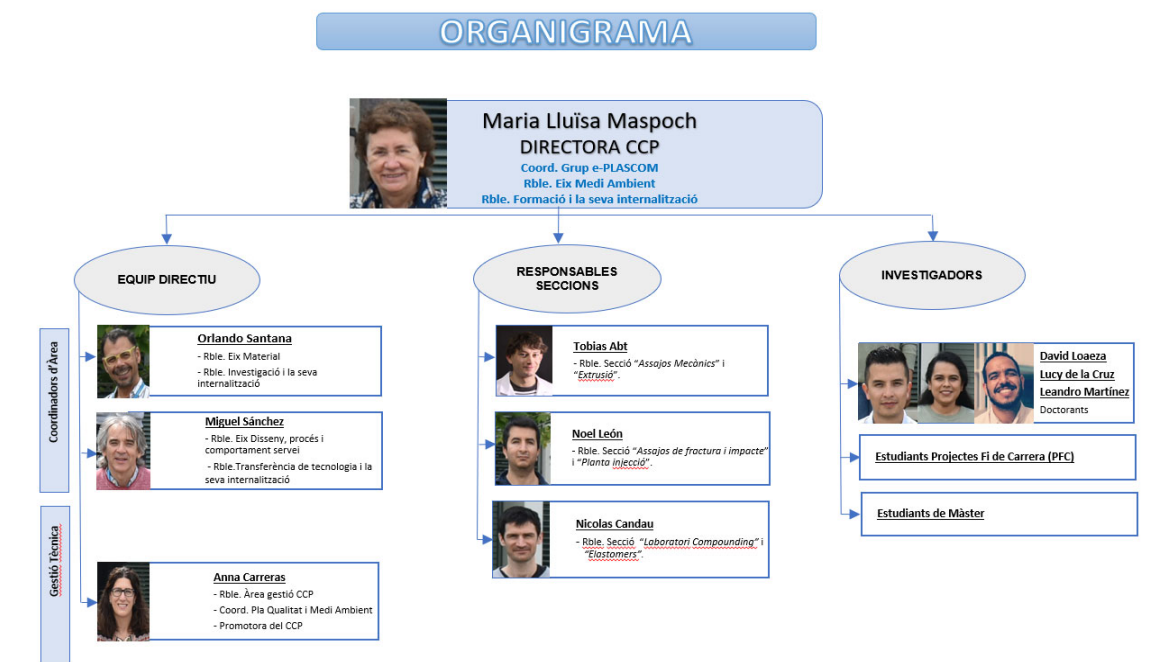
ORGANIGRAMA

Maria Lluïsa Maspoch
DIRECTORA CCP
Coord. Grup e-PLASCOM
Rble. Eix Medi Ambient
Rble. Formació i la seva internalització

EQUIP DIRECTIU

RESPONSABLES SECCIONS

INVESTIGADORS

Coordinadors d'Àrea

Orlando Santana
- Rble. Eix Material
- Rble. Investigació i la seva internalització

Miguel Sánchez
- Rble. Eix Disseny, procés i comportament servei
- Rble.Transferència de tecnologia i la seva internalització

Gestió Tècnica

Anna Carreras
- Rble. Àrea gestió CCP
- Coord. Pla Qualitat i Medi Ambient
- Promotora del CCP

Tobias Abt
- Rble. Secció "Assajos Mecànics" i "Extrusió".

Noel León
- Rble. Secció "Assajos de fractura i impacte" i "Planta injecció".

Nicolas Candau
- Rble. Secció "Laboratori Compounding" i "Elastomers".

David Loaeza
Lucy de la Cruz
Leandro Martínez
Doctorants

Estudiants Projectes Fi de Carrera (PFC)

Estudiants de Màster